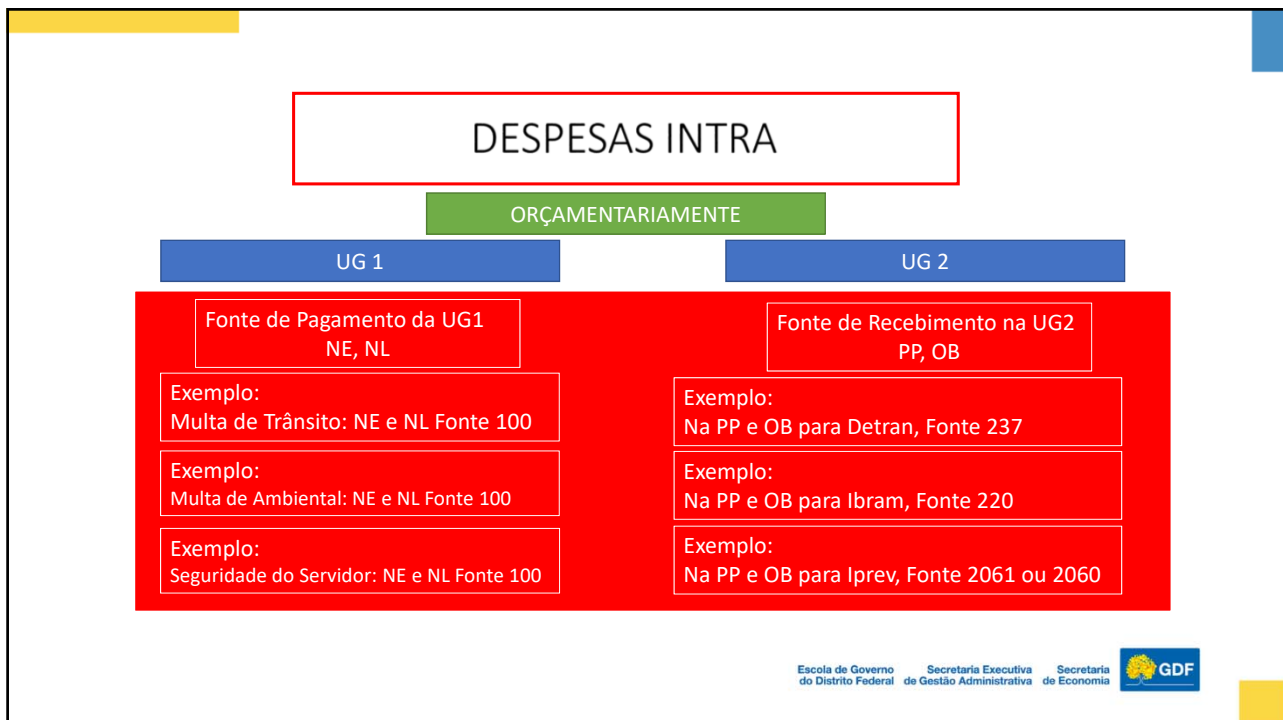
DESPESAS INTRA

ORÇAMENTARIAMENTE

UG 1

Fonte de Pagamento da UG1
NE, NL

Exemplo:
Multa de Trânsito: NE e NL Fonte 100

Exemplo:
Multa de Ambiental: NE e NL Fonte 100

Exemplo:
Seguridade do Servidor: NE e NL Fonte 100

UG 2

Fonte de Recebimento na UG2
PP, OB

Exemplo:
Na PP e OB para Detran, Fonte 237

Exemplo:
Na PP e OB para Ibram, Fonte 220

Exemplo:
Na PP e OB para Iprev, Fonte 2061 ou 2060

Escola de Governo do Distrito Federal
Secretaria Executiva de Gestão Administrativa
Secretaria de Economia
GDF